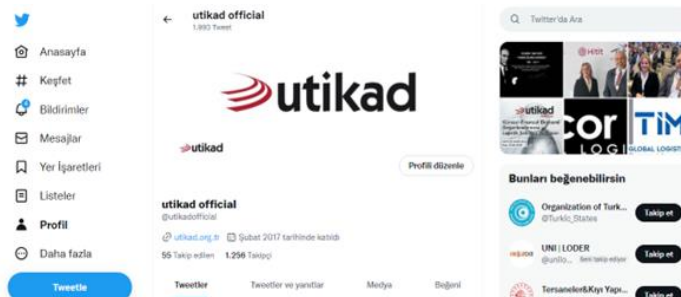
Anasayfa
Keşfet
Bildirimler
Mesajlar
Yer İşaretleri
Listeler
Profil
Daha fazla
Tweetle

utikad official
1.880 Tweet

utikad

utikad

Profili düzenle

utikad official
@utikadofficial

utikad.org.tr Şubat 2017 tarihinde katıldı
55 Takip edilen 1.256 Takipçi

Tweetler Tweetler ve yanıtlar Medya Beğeni

Twitter'da Ara

Hitit
utikad
cor
LOGI
TIM
GLOBAL LOGIST

Bunları beğenebilirsin

Organization of Turk...
@Turkic_States
Takip et

UNI | LODER
@unilo... Seni takip ediyor
Takip et

Tersaneler&Kıyı Yapı...
Takip et